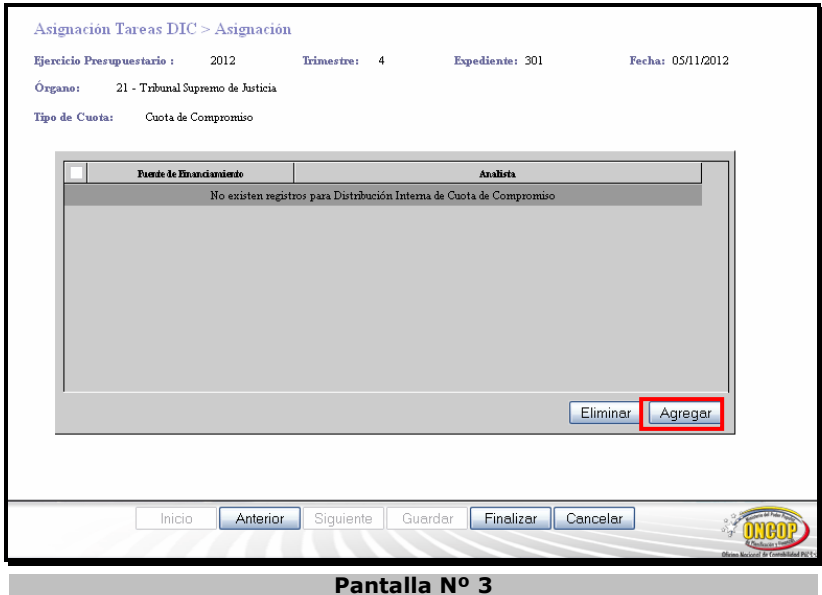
Asignación Tareas DIC > Asignación

Ejercicio Presupuestario : 2012 Trimestre: 4 Expediente: 301 Fecha: 05/11/2012

Órgano: 21 - Tribunal Supremo de Justicia

Tipo de Cuota: Cuota de Compromiso

| | Fuente de Financiamiento | Analista |
|---|---|---|
| | No existen registros para Distribución Interna de Cuota de Compromiso | |

Eliminar Agregar

Inicio Anterior Siguiente Guardar Finalizar Cancelar

ONCOP

Oficina Nacional de Contabilidad Pública

Pantalla Nº 3